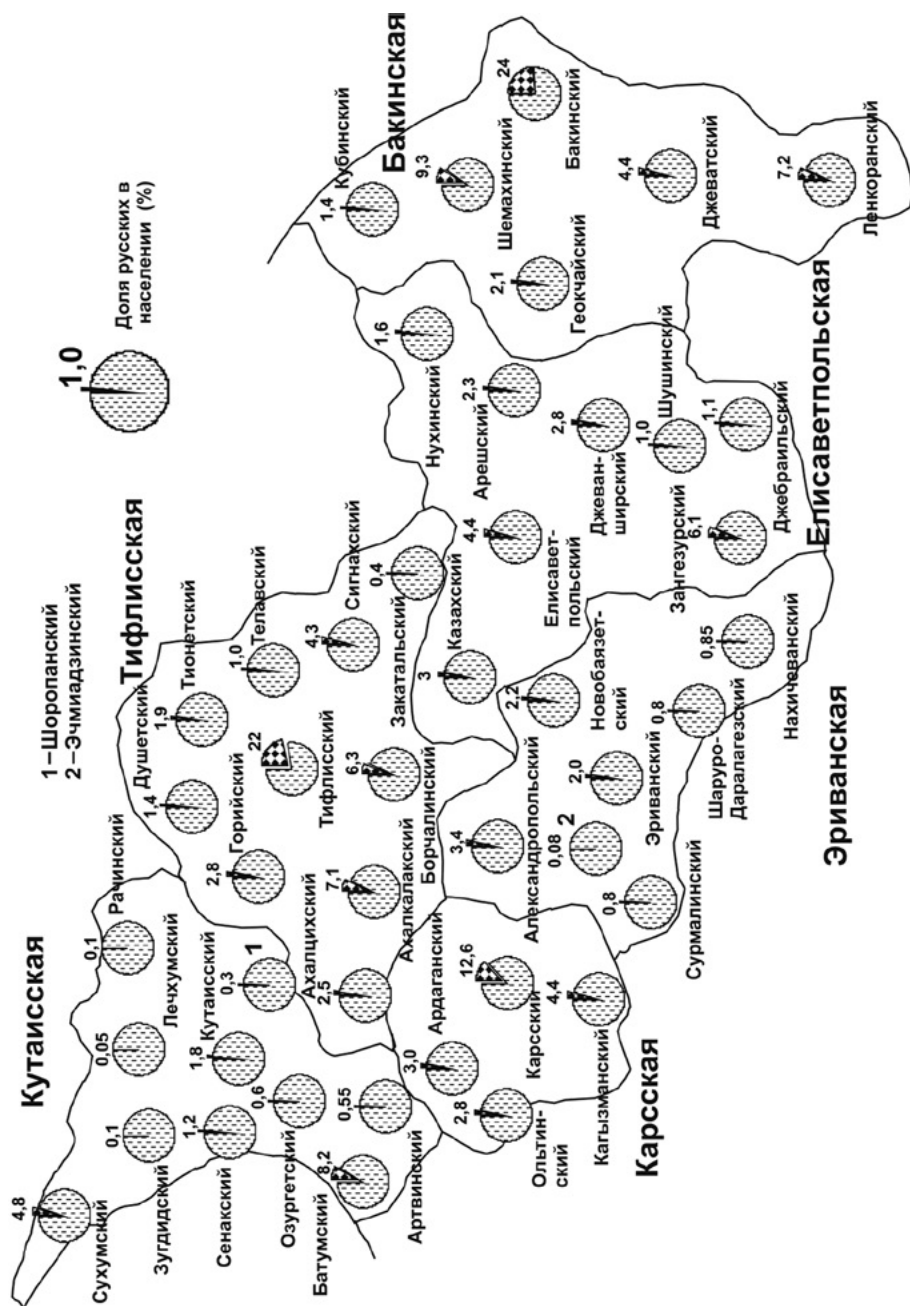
Кутаисская

Тифлисская

Бакинская

Елисаветпольская

Эриванская

Карсская

1,0 Доля русских в населении (%)

1 – Шоропанский
2 – Эчмиадзинский

4,8 Сухумский
0,1 Зугдидский
1,2 Сенакский
0,6 Озургетский
8,2 Батумский
0,55 Артвинский
0,05 Лечхумский
0,1 Рачинский
1,8 Кутаисский
0,3 1
2,5 Ахалцихский
2,8 Горийский
1,4 Душетский
1,9 Тионетский
22 Тифлисский
6,3
1,0 Телавский
4,3 Сигнахский
0,4 Закатальский
7,1 Ахалкалакский
3,4 Борчалинский
3,0 Ардаганский
12,6 Карсский
2,8 Ольтинский
4,4 Кагызманский
0,8 Сурмалинский
0,08 2 Александропольский
2,0 Эриванский
0,8 Шаруро-Даралагезский
0,85 Нахичеванский
2,2 Новобаязетский
3 Казахский
4,4 Елисаветпольский
2,3 Арешский
1,6 Нухинский
2,8 Джеваншировский
1,0 Шушинский
6,1 Зангезурский
1,1 Джебраильский
1,4 Кубинский
9,3 Шемахинский
2,1 Геокчайский
24 Бакинский
4,4 Джеватский
7,2 Ленкоранский